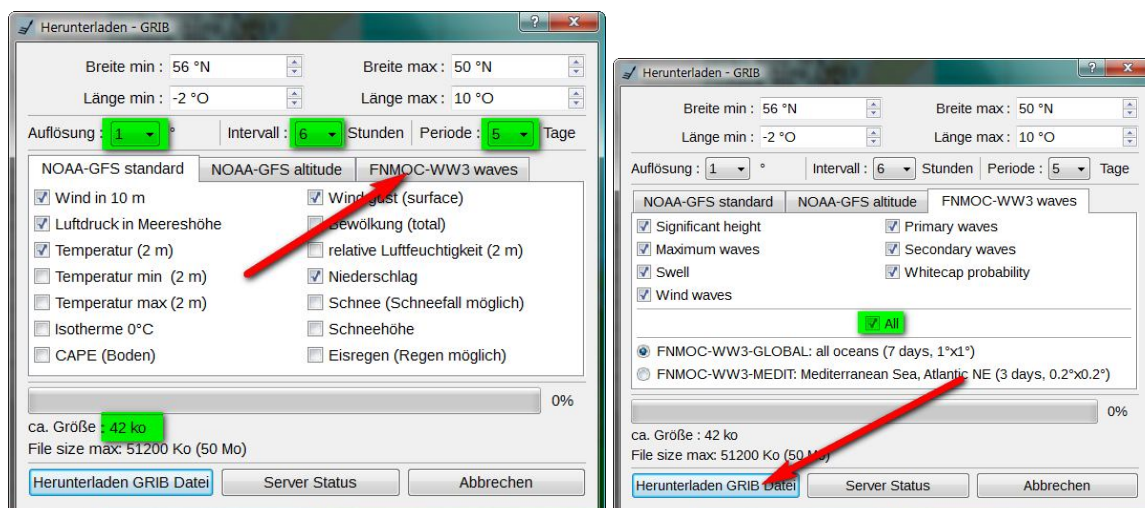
Herunterladen - GRIB

Breite min : 56 °N
Breite max : 50 °N
Länge min : -2 °O
Länge max : 10 °O
Auflösung : 1 °
Intervall : 6 Stunden
Periode : 5 Tage

NOAA-GFS standard
NOAA-GFS altitude
FNMOC-WW3 waves

Wind in 10 m
Wind gust (surface)
Luftdruck in Meereshöhe
Bewölkung (total)
Temperatur (2 m)
relative Luftfeuchtigkeit (2 m)
Temperatur min (2 m)
Niederschlag
Temperatur max (2 m)
Schnee (Schneefall möglich)
Isotherme 0°C
Schneehöhe
CAPE (Boden)
Eisregen (Regen möglich)

0%

ca. Größe : 42 ko
File size max: 51200 Ko (50 Mo)

Herunterladen GRIB Datei
Server Status
Abbrechen

Herunterladen - GRIB

Breite min : 56 °N
Breite max : 50 °N
Länge min : -2 °O
Länge max : 10 °O
Auflösung : 1 °
Intervall : 6 Stunden
Periode : 5 Tage

NOAA-GFS standard
NOAA-GFS altitude
FNMOC-WW3 waves

Significant height
Primary waves
Maximum waves
Secondary waves
Swell
Whitecap probability
Wind waves

All

FNMOC-WW3-GLOBAL: all oceans (7 days, 1°x1°)
FNMOC-WW3-MEDIT: Mediterranean Sea, Atlantic NE (3 days, 0.2°x0.2°)

0%

ca. Größe : 42 ko
File size max: 51200 Ko (50 Mo)

Herunterladen GRIB Datei
Server Status
Abbrechen